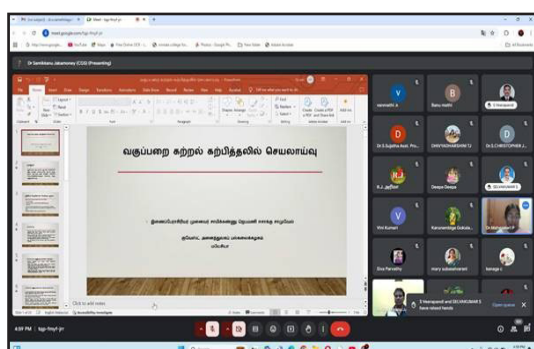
meet.google.com

Dr Samikkanu Jabamoney (CCU) (Presenting)

வகுப்பறை கற்றல் கற்பித்தலில் செயலாய்வு

Click to add notes

Ramu Maithi

Dr.S.Sujatha Asst. Pro...

Deepa Deepa

Vini Kumari

Karunanidige Gokula...

Dr.Muruganant

Eva Parvathy

Hary suhasheemani

kanaga c

S Naveaprasd and SELVAKUMAR S have raised hands

Open queue

4:59 PM